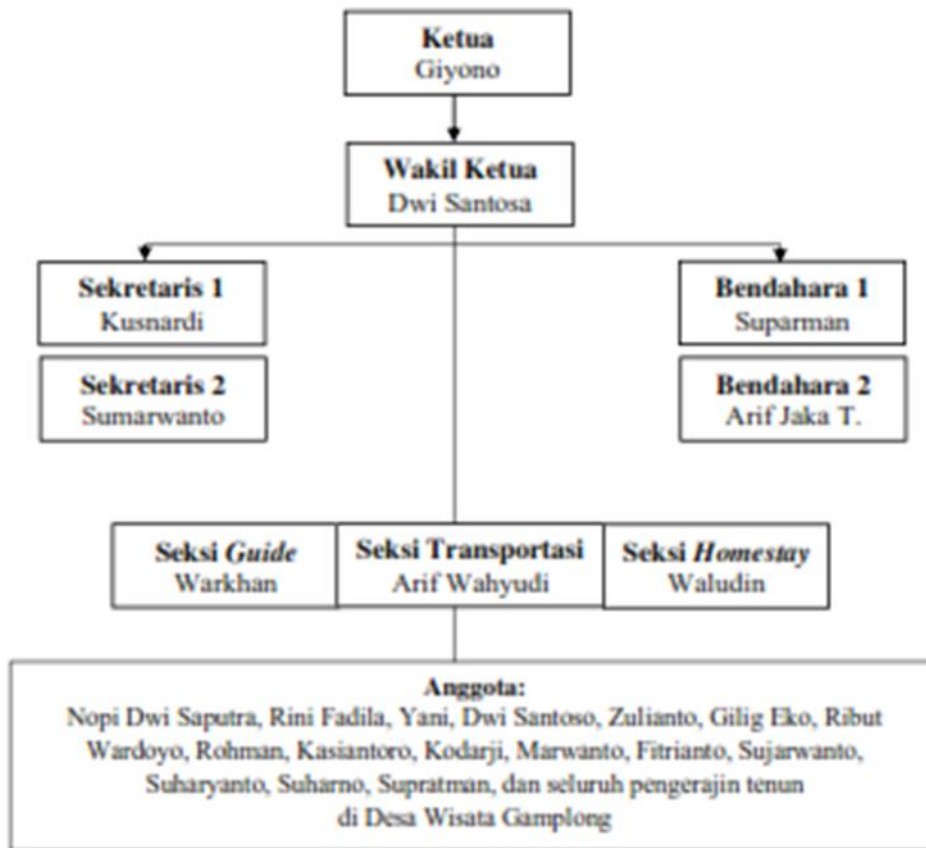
Ketua
Giyono

Wakil Ketua
Dwi Santosa

Sekretaris 1
Kusnardi

Sekretaris 2
Sumarwanto

Bendahara 1
Suparman

Bendahara 2
Arif Jaka T.

Seksi *Guide*
Warkhan

Seksi Transportasi
Arif Wahyudi

Seksi *Homestay*
Waludin

Anggota:
Nopi Dwi Saputra, Rini Fadila, Yani, Dwi Santoso, Zulianto, Gilig Eko, Ribut Wardoyo, Rohman, Kasiantoro, Kodarji, Marwanto, Fitrianto, Sujarwanto, Suharyanto, Suharno, Supratman, dan seluruh pengerajin tenun di Desa Wisata Gamplong